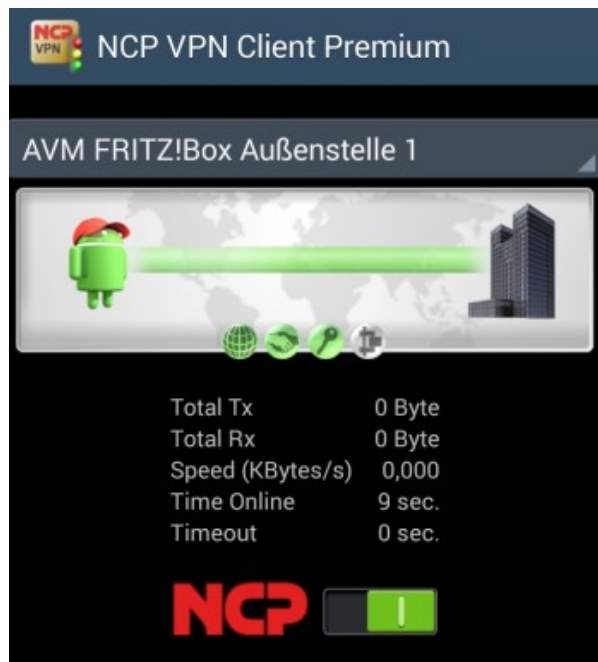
NCP VPN

NCP VPN Client Premium

AVM FRITZ!Box Außenstelle 1

| | |
|---|---|
| Total Tx | 0 Byte |
| Total Rx | 0 Byte |
| Speed (KBytes/s) | 0,000 |
| Time Online | 9 sec. |
| Timeout | 0 sec. |

NCP

I